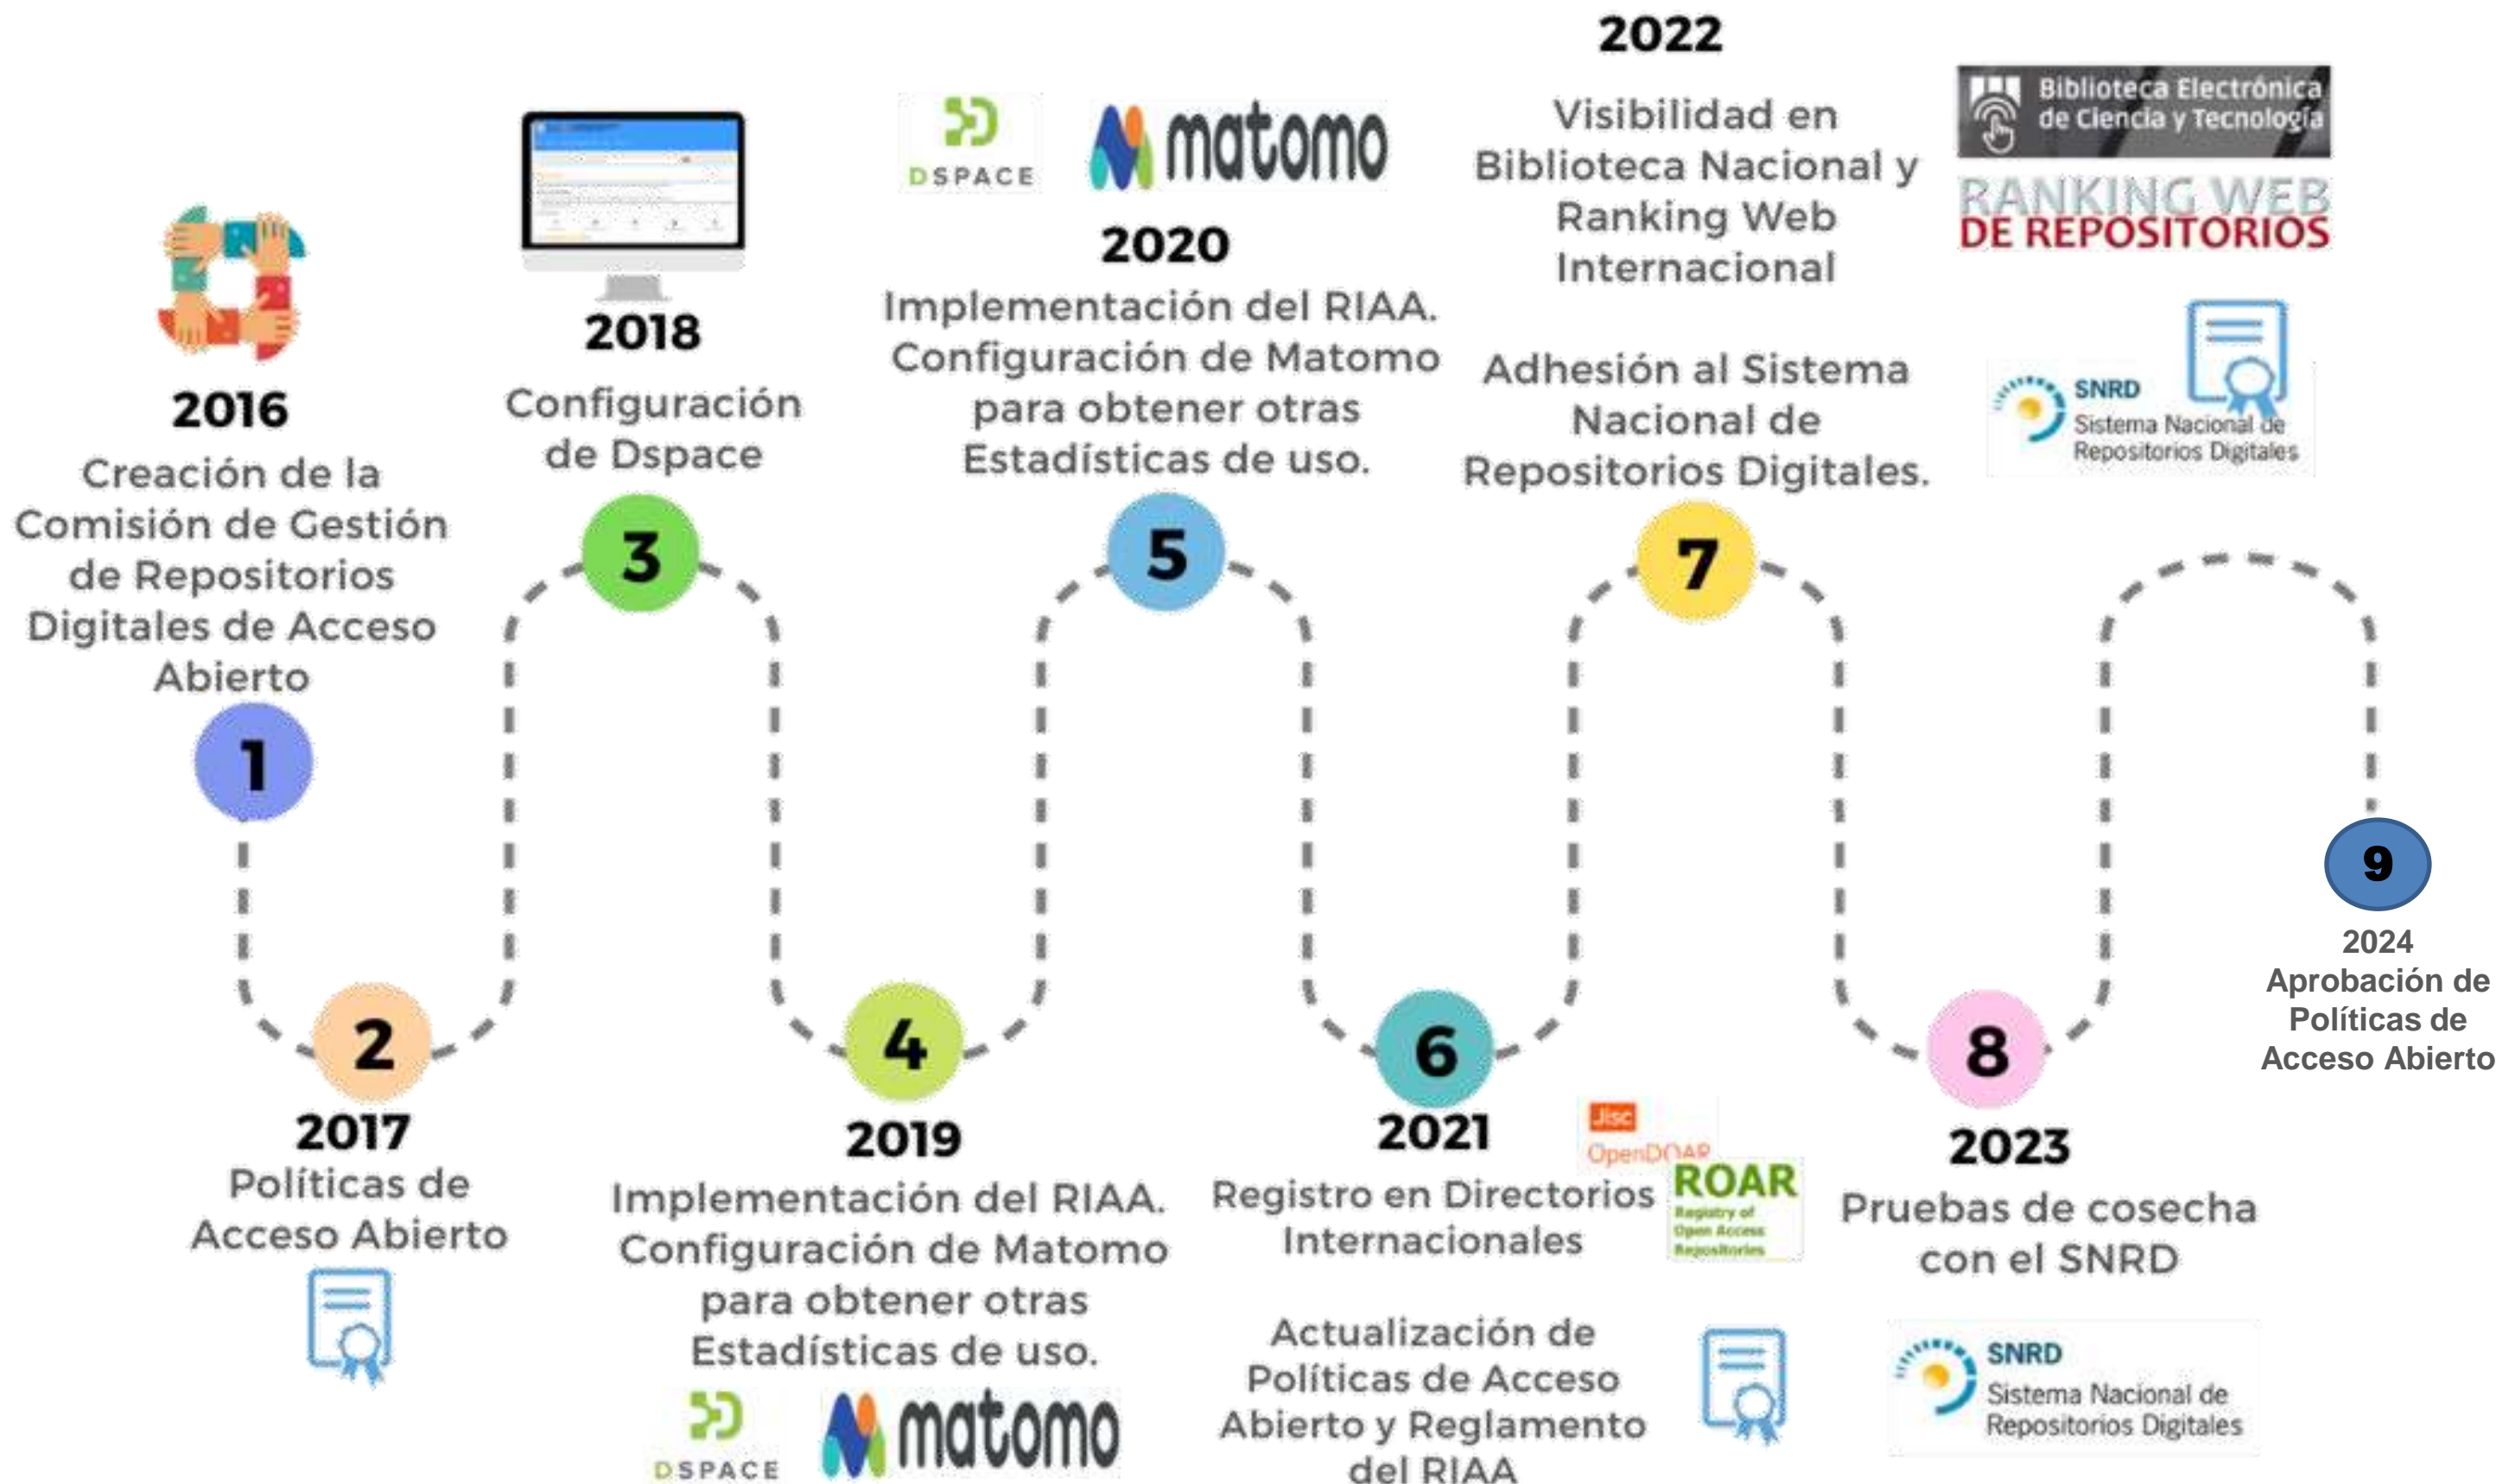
2016
Creación de la Comisión de Gestión de Repositorios Digitales de Acceso Abierto
1

2
2017
Políticas de Acceso Abierto

2018
Configuración de Dspace
3

4
2019
Implementación del RIAA. Configuración de Matomo para obtener otras Estadísticas de uso.
DSPACE matomo

DSPACE matomo
2020
Implementación del RIAA. Configuración de Matomo para obtener otras Estadísticas de uso.
5

6
2021
Registro en Directorios Internacionales
Jisc OpenDOAR
ROAR Registry of Open Access Repositories
Actualización de Políticas de Acceso Abierto y Reglamento del RIAA

2022
Visibilidad en Biblioteca Nacional y Ranking Web Internacional
Biblioteca Electrónica de Ciencia y Tecnología
RANKING WEB DE REPOSITORIOS
Adhesión al Sistema Nacional de Repositorios Digitales.
SNRD Sistema Nacional de Repositorios Digitales
7

8
2023
Pruebas de cosecha con el SNRD
SNRD Sistema Nacional de Repositorios Digitales

9
2024
Aprobación de Políticas de Acceso Abierto